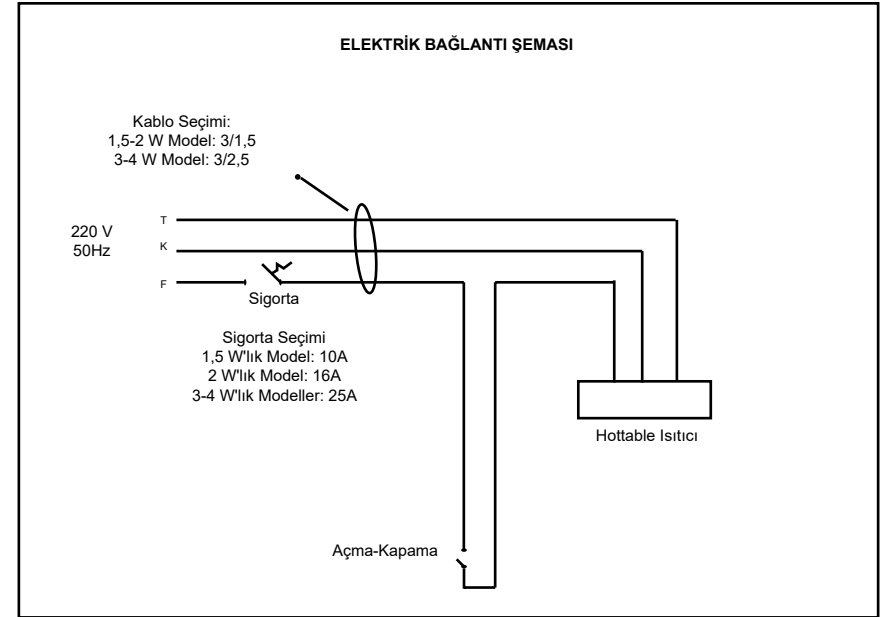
ELEKTRİK BAĞLANTI ŞEMASI

Kablo Seçimi:
1,5-2 W Model: 3/1,5
3-4 W Model: 3/2,5

220 V
50Hz

T
K
F

Sigorta

Sigorta Seçimi
1,5 W'lık Model: 10A
2 W'lık Model: 16A
3-4 W'lık Modeller: 25A

Hottable Isıtıcı

Açma-Kapama